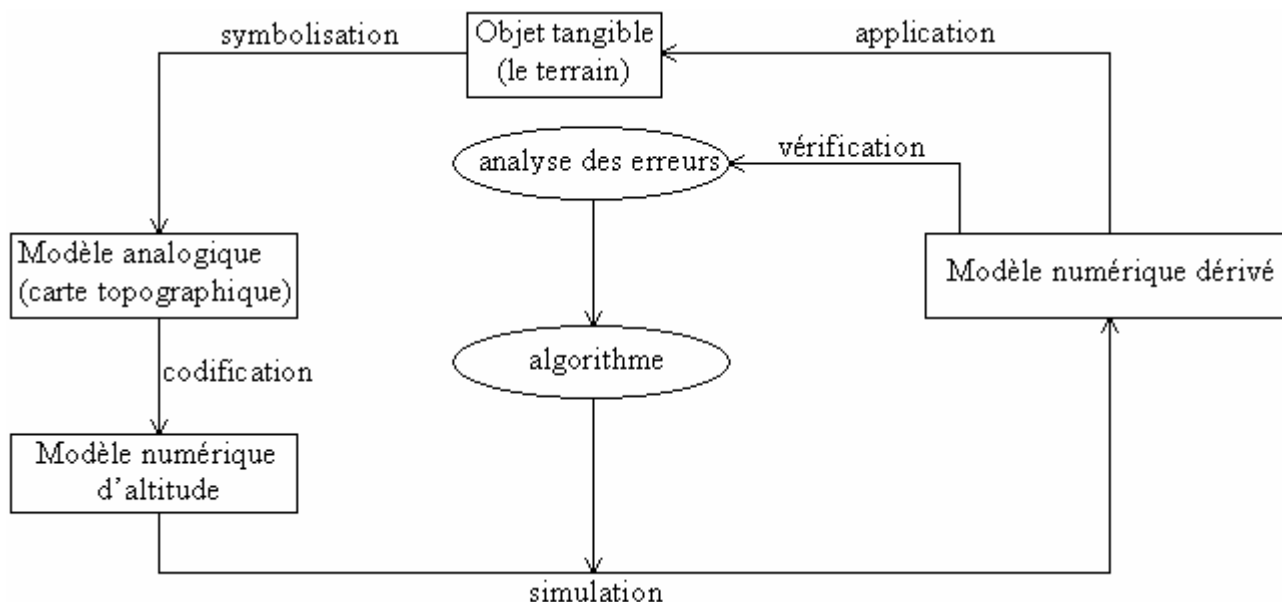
symbolisation

Objet tangible (le terrain)

application

analyse des erreurs

vérification

Modèle analogique (carte topographique)

Modèle numérique dérivé

codification

algorithme

Modèle numérique d'altitude

simulation